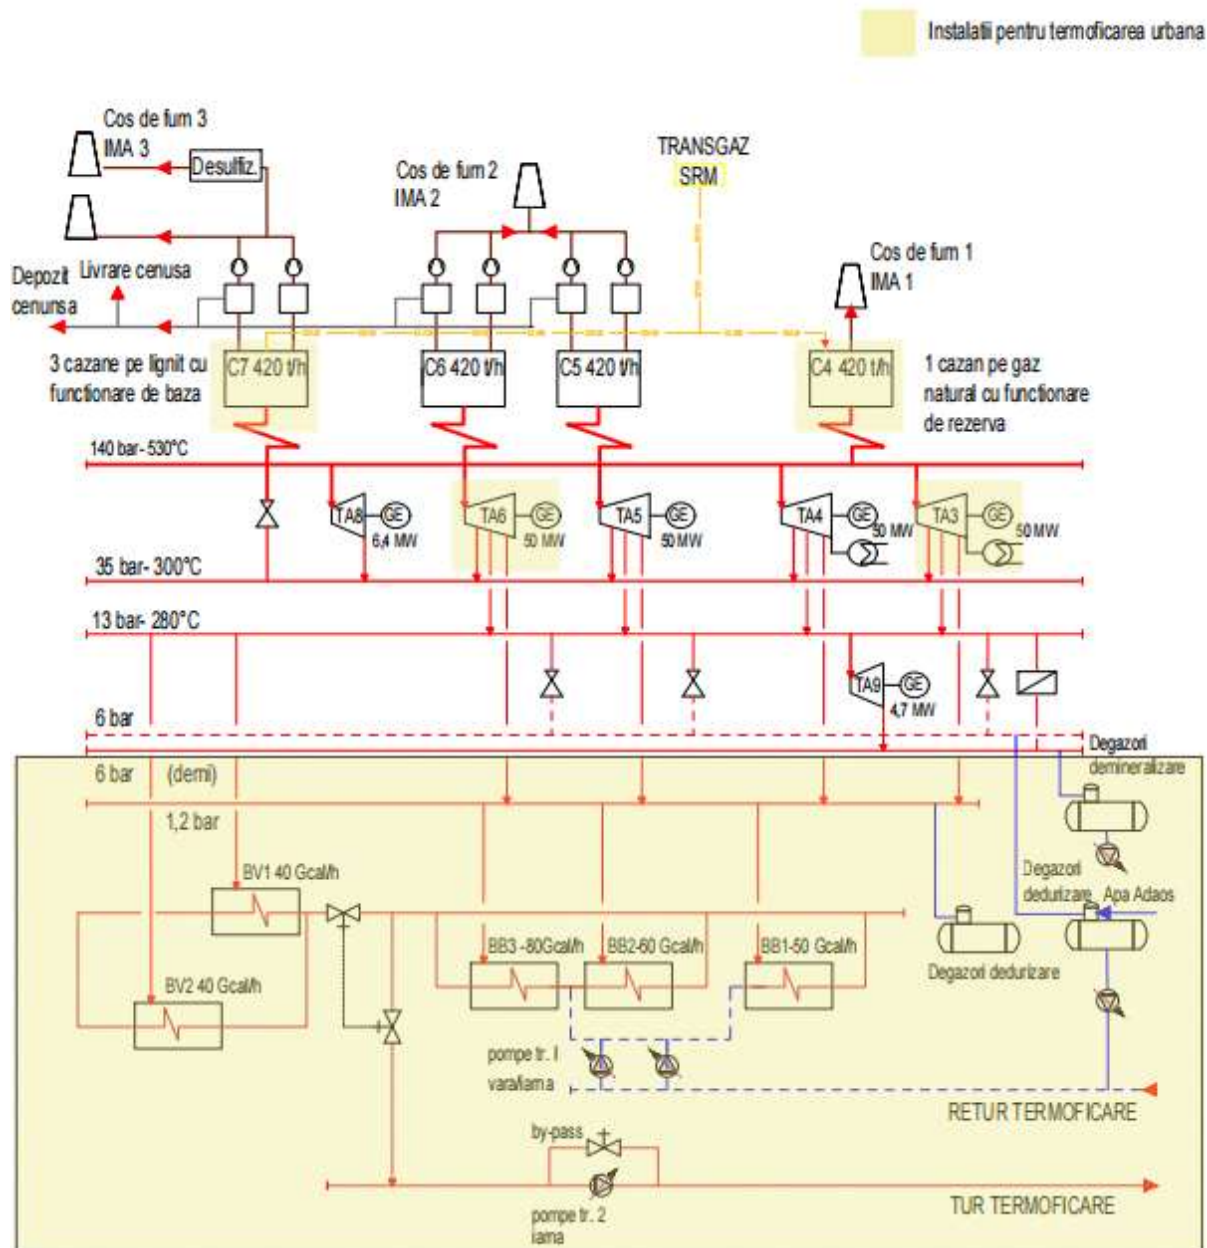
Instalatii pentru termoficarea urbana

Cos de fum 3
IMA 3
Desulfiz.

Cos de fum 2
IMA 2

TRANSGAZ
SRM

Cos de fum 1
IMA 1

Depozit cenunsa
Livrare cenusa

3 cazane pe lignit cu functionare de baza

C7 420 t/h
C6 420 t/h
C5 420 t/h
C4 420 t/h

1 cazan pe gaz natural cu functionare de rezerva

140 bar- 530°C

TA8
GE
6,4 MW
TA6
GE
50 MW
TA5
GE
50 MW
TA4
GE
50 MW
TA3
GE
50 MW

35 bar- 300°C

13 bar- 280°C

TA9
GE
4,7 MW

6 bar

Degazori demineralizare

6 bar (demi)

1,2 bar

BV1 40 Gcal/h

BV2 40 Gcal/h

BB3 -80Gcal/h
BB2-60 Gcal/h
BB1-50 Gcal/h

Degazori dedurizare
Apa Adaos

Degazori dedurizare

pompe tr. I vara/iarna

RETUR TERMOFICARE

by-pass

pompe tr. 2 iarna

TUR TERMOFICARE